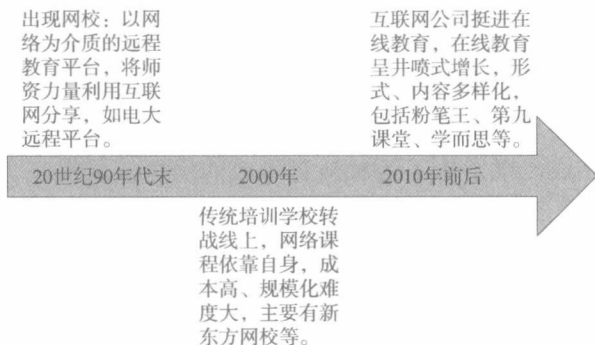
出现网校：以网络为介质的远程教育平台，将师资力量利用互联网分享，如电大远程平台。

互联网公司挺进在线教育，在线教育呈井喷式增长，形式、内容多样化，包括粉笔王、第九课堂、学而思等。

20世纪90年代末　2000年　2010年前后

传统培训学校转战线上，网络课程依靠自身，成本高、规模化难度大，主要有新东方网校等。